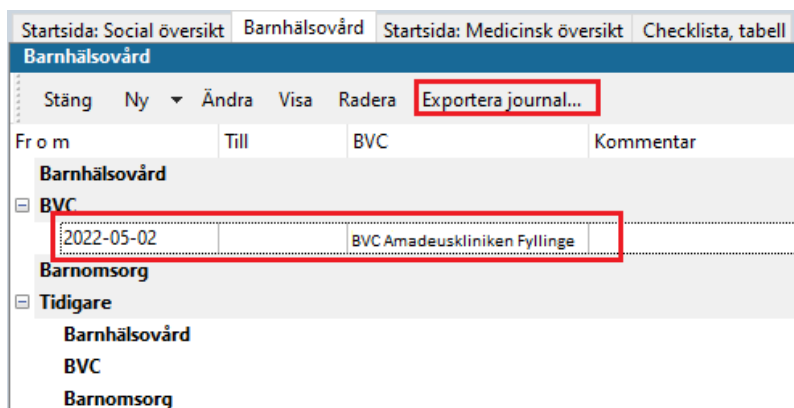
Startsida: Social översikt | Barnhälsovård | Startsida: Medicinsk översikt | Checklista, tabell

Barnhälsovård

Stäng Ny ▾ Ändra Visa Radera Exportera journal...

| Fr o m | Till | BVC | Kommentar |
|---|---|---|---|
| Barnhälsovård | | | |
| ⊟ BVC | | | |
| 2022-05-02 | | BVC Amadeuskliniken Fyllinge | |
| Barnomsorg | | | |
| ⊟ Tidigare | | | |
| Barnhälsovård | | | |
| BVC | | | |
| Barnomsorg | | | |